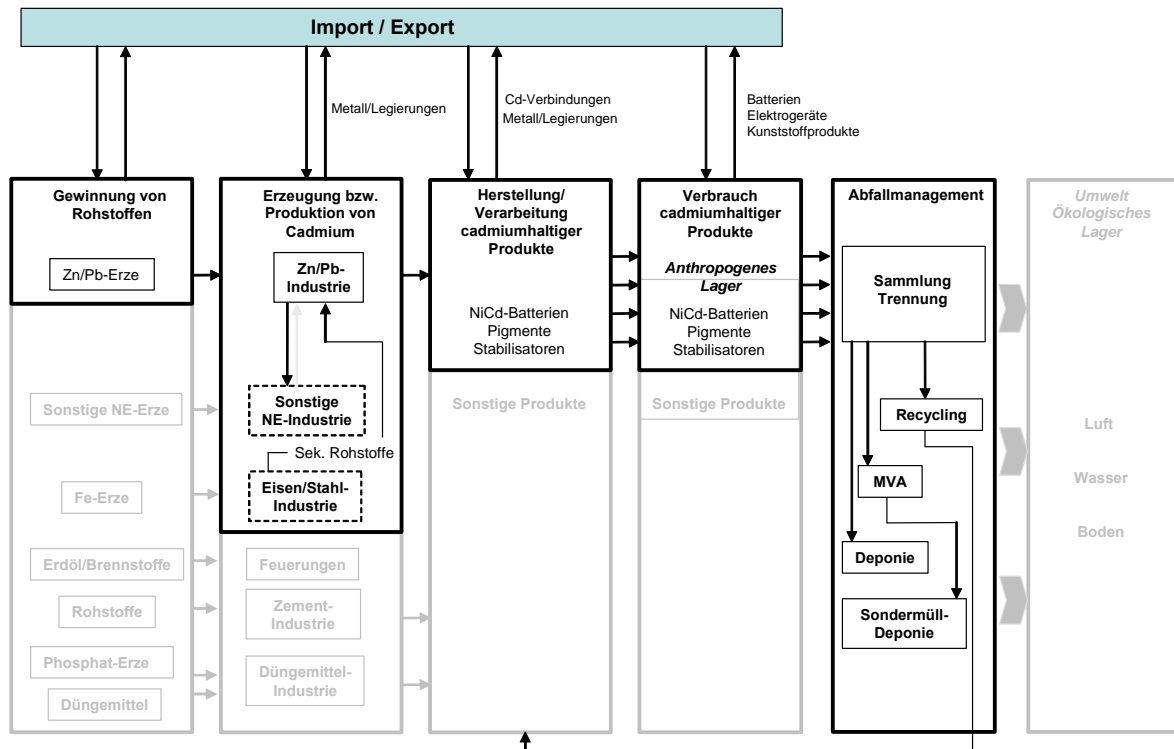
Import / Export

Metall/Legierungen

Cd-Verbindungen
Metall/Legierungen

Batterien
Elektrogeräte
Kunststoffprodukte

Gewinnung von Rohstoffen

Zn/Pb-Erze

Erzeugung bzw. Produktion von Cadmium

Zn/Pb-Industrie

Sonstige NE-Industrie

Sek. Rohstoffe

Eisen/Stahl-Industrie

Herstellung/ Verarbeitung cadmiumhaltiger Produkte

NiCd-Batterien
Pigmente
Stabilisatoren

Verbrauch cadmiumhaltiger Produkte

Anthropogenes Lager

NiCd-Batterien
Pigmente
Stabilisatoren

Abfallmanagement

Sammlung Trennung

Recycling

MVA

Deponie

Sondermüll-Deponie

Umwelt
Ökologisches Lager

Luft

Wasser

Boden

Sonstige NE-Erze

Fe-Erze

Erdöl/Brennstoffe

Rohstoffe

Phosphat-Erze

Düngemittel

Feuerungen

Zement-Industrie

Düngemittel-Industrie

Sonstige Produkte

Sonstige Produkte